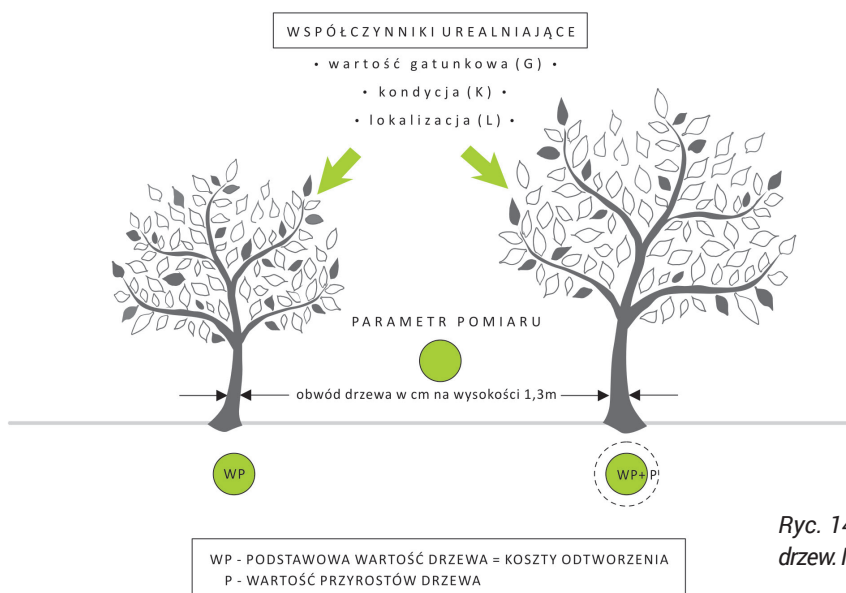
WSPÓŁCZYNNIKI UREALNIAJĄCE

• wartość gatunkowa (G) •

• kondycja (K) •

• lokalizacja (L) •

PARAMETR POMIARU

obwód drzewa w cm na wysokości 1,3m

WP

WP+ P

Ryc. 14

drzew. I

WP - PODSTAWOWA WARTOŚĆ DRZEWA = KOSZTY ODTWORZENIA

P - WARTOŚĆ PRZYROSTÓW DRZEWA